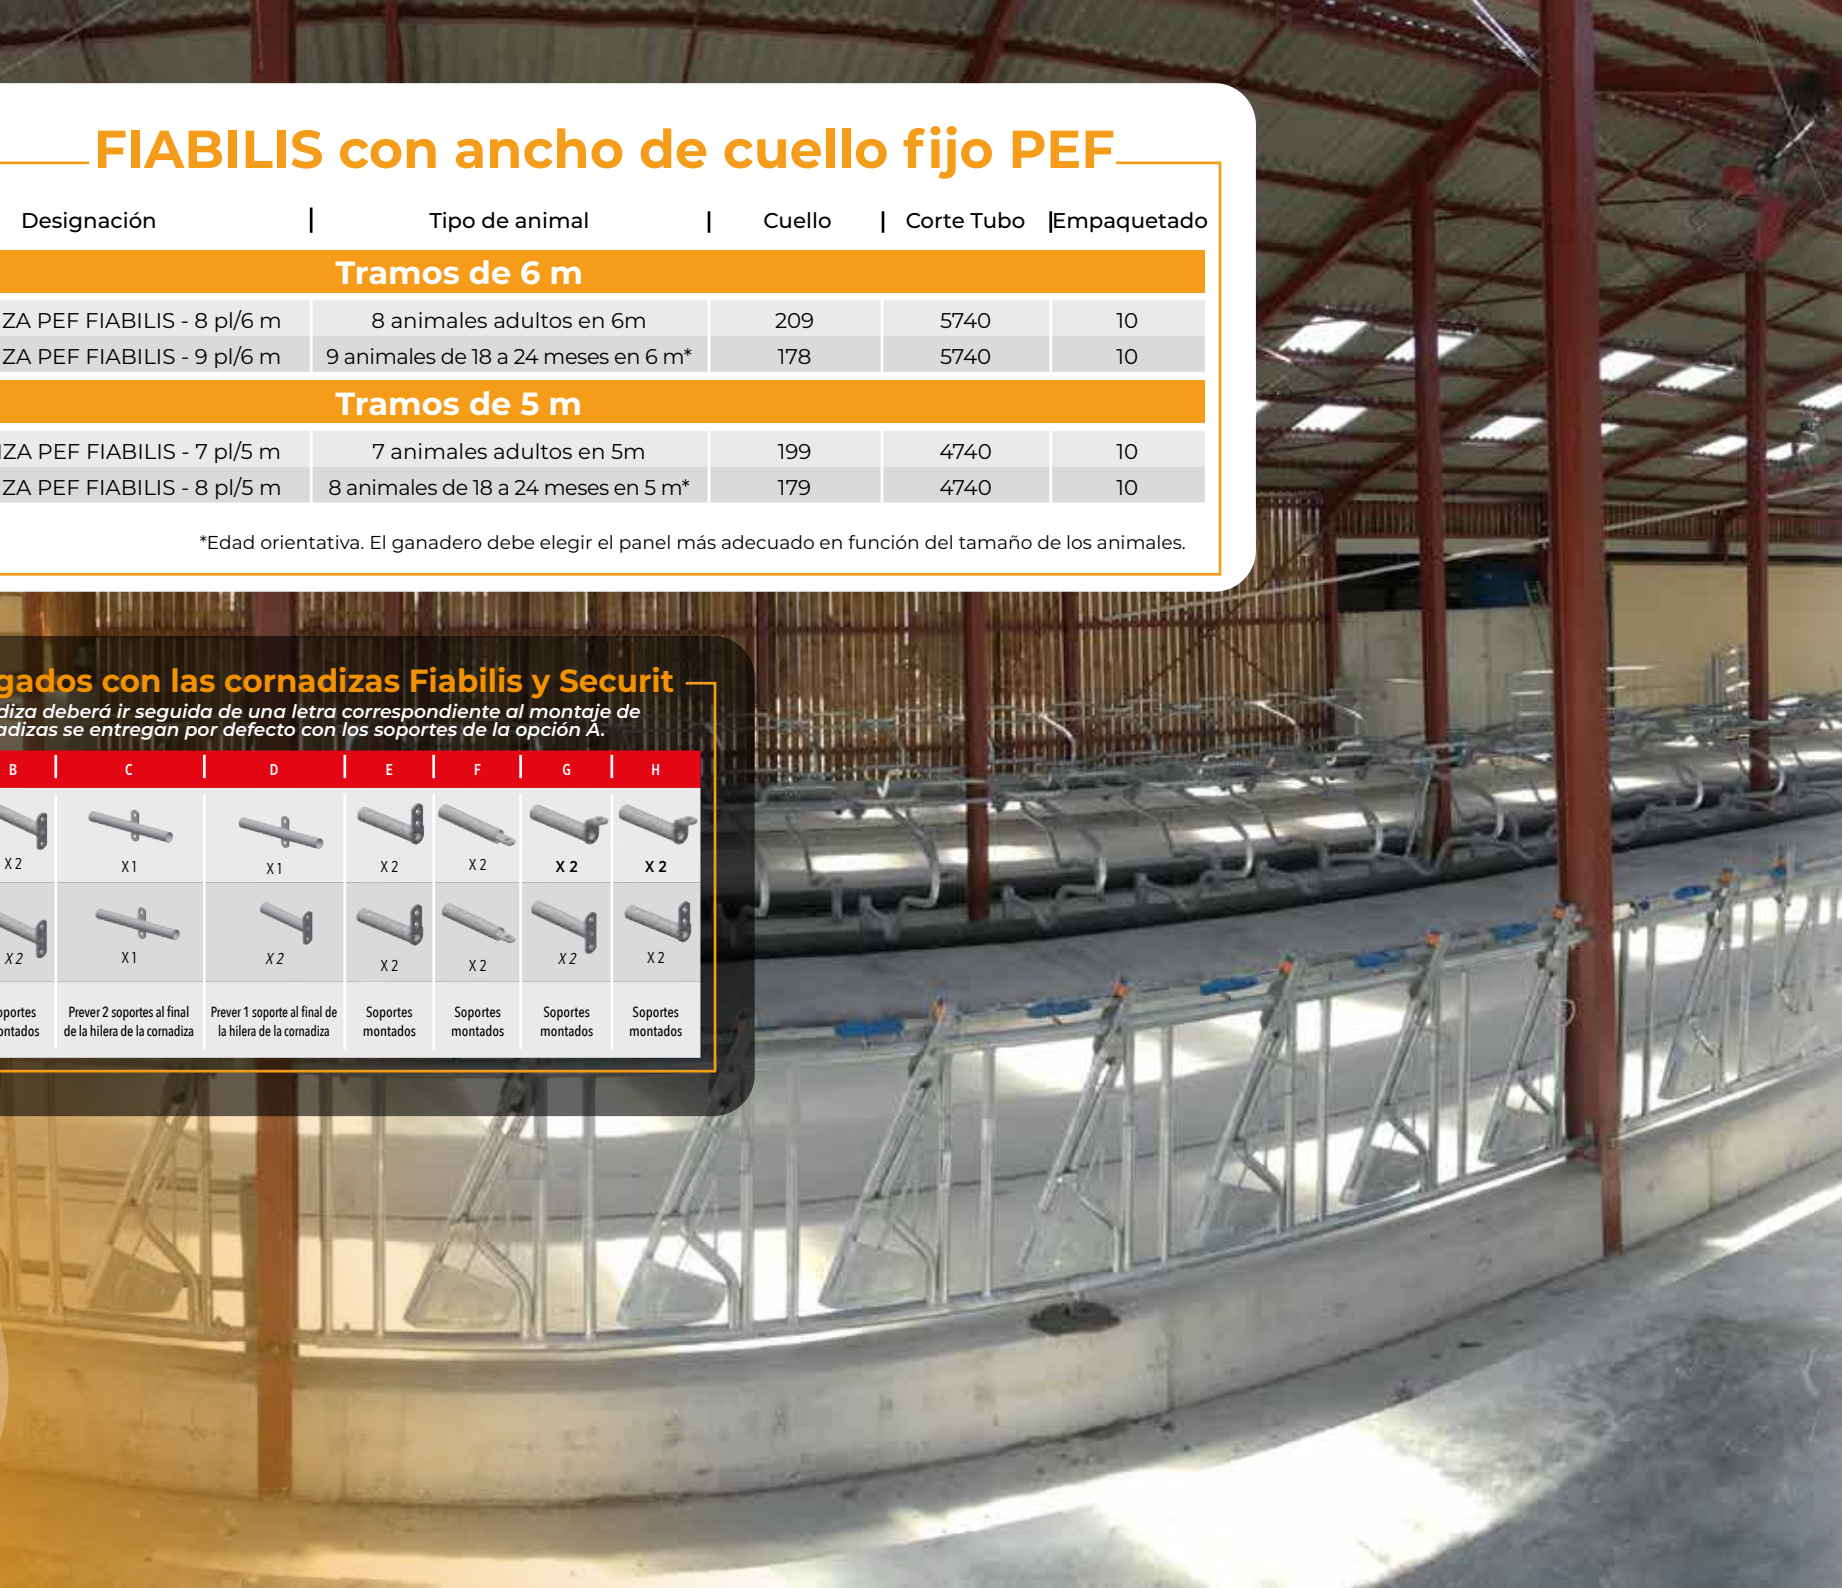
FIABILIS con ancho de cuello fijo PEF

| Designación | Tipo de animal | Cuello | Corte Tubo | Empaquetado |
|---|---|---|---|---|
| Tramos de 6 m | | | | |
| ZA PEF FIABILIS - 8 pl/6 m | 8 animales adultos en 6m | 209 | 5740 | 10 |
| ZA PEF FIABILIS - 9 pl/6 m | 9 animales de 18 a 24 meses en 6 m* | 178 | 5740 | 10 |
| Tramos de 5 m | | | | |
| ZA PEF FIABILIS - 7 pl/5 m | 7 animales adultos en 5m | 199 | 4740 | 10 |
| ZA PEF FIABILIS - 8 pl/5 m | 8 animales de 18 a 24 meses en 5 m* | 179 | 4740 | 10 |

*Edad orientativa. El ganadero debe elegir el panel más adecuado en función del tamaño de los animales.

gados con las cornadizas Fiabilis y Securit
diza deberá ir seguida de una letra correspondiente al montaje de adizas se entregan por defecto con los soportes de la opción A.

| B | C | D | E | F | G | H |
|---|---|---|---|---|---|---|
| X 2 | X 1 | X 1 | X 2 | X 2 | X 2 | X 2 |
| X 2 | X 1 | X 2 | X 2 | X 2 | X 2 | X 2 |
| oportes ontados | Prever 2 soportes al final de la hilera de la cornadiza | Prever 1 soporte al final de la hilera de la cornadiza | Soportes montados | Soportes montados | Soportes montados | Soportes montados |